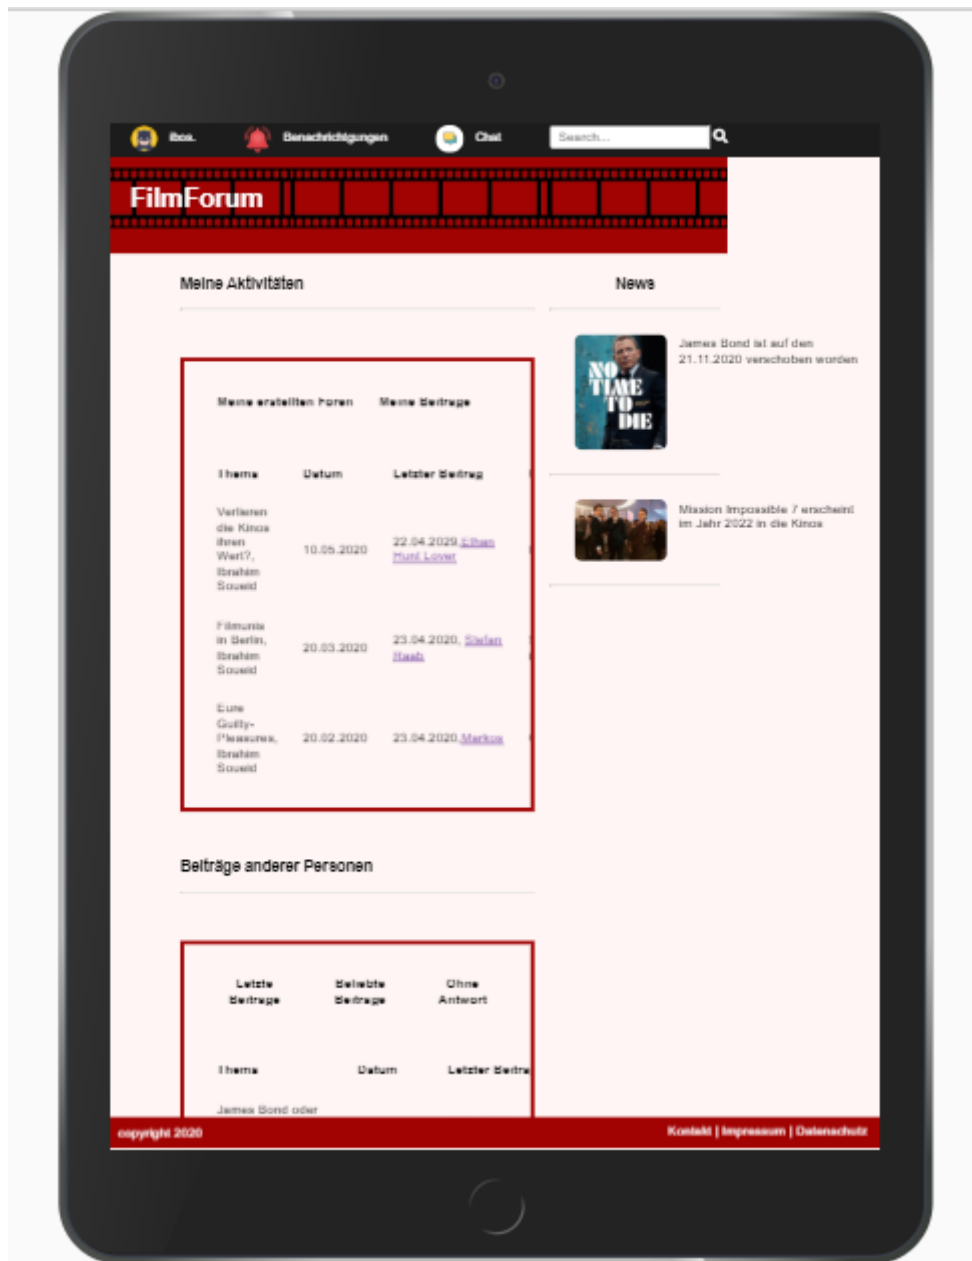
Ibox. Benachrichtigungen Chat Search...

FilmForum

Meine Aktivitäten

Meine erstellten Foren Meine Beiträge

| Thema | Datum | Letzter Beitrag |
|---|---|---|
| Verlieren die Kinos ihren Wert?, Ibrahim Soueid | 10.05.2020 | 22.04.2020, Ethan Hunt Lover |
| Filmunis in Berlin, Ibrahim Soueid | 20.03.2020 | 23.04.2020, Stefan Raab |
| Eure Guilty-Pleasures, Ibrahim Soueid | 20.02.2020 | 23.04.2020, Markus |

Beiträge anderer Personen

Letzte Beiträge Beliebte Beiträge Ohne Antwort

| Thema | Datum | Letzter Beitra |
|---|---|---|
| James Bond oder | | |

News

NO TIME TO DIE

James Bond ist auf den 21.11.2020 verschoben worden

Mission Impossible 7 erscheint im Jahr 2022 in die Kinos

copyright 2020

Kontakt | Impressum | Datenschutz